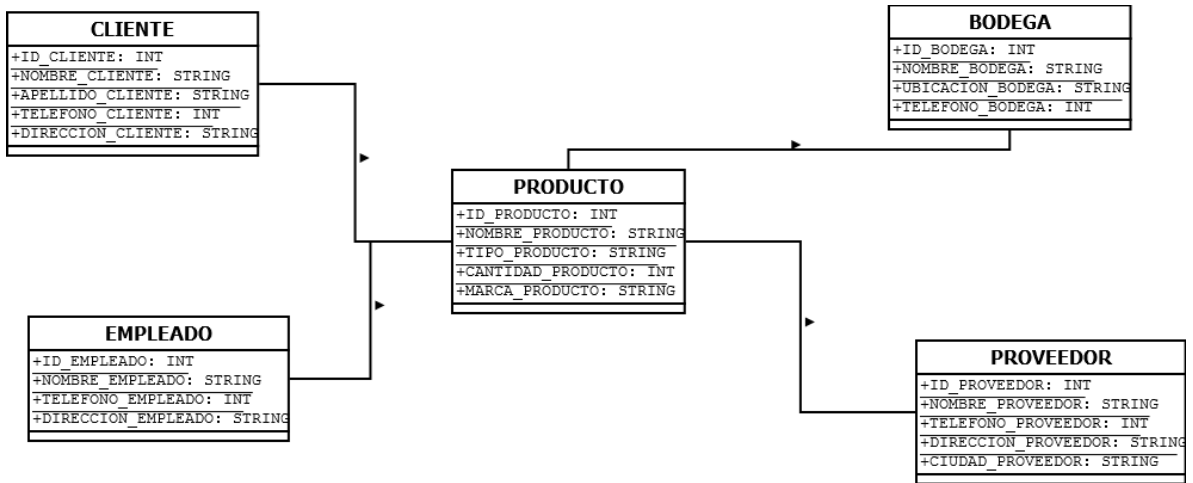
CLIENTE
+ID_CLIENTE: INT
+NOMBRE_CLIENTE: STRING
+APELLIDO_CLIENTE: STRING
+TELEFONO_CLIENTE: INT
+DIRECCION_CLIENTE: STRING

BODEGA
+ID_BODEGA: INT
+NOMBRE_BODEGA: STRING
+UBICACION_BODEGA: STRING
+TELEFONO_BODEGA: INT

PRODUCTO
+ID_PRODUCTO: INT
+NOMBRE_PRODUCTO: STRING
+TIPO_PRODUCTO: STRING
+CANTIDAD_PRODUCTO: INT
+MARCA_PRODUCTO: STRING

EMPLEADO
+ID_EMPLEADO: INT
+NOMBRE_EMPLEADO: STRING
+TELEFONO_EMPLEADO: INT
+DIRECCION_EMPLEADO: STRING

PROVEEDOR
+ID_PROVEEDOR: INT
+NOMBRE_PROVEEDOR: STRING
+TELEFONO_PROVEEDOR: INT
+DIRECCION_PROVEEDOR: STRING
+CIUDAD_PROVEEDOR: STRING